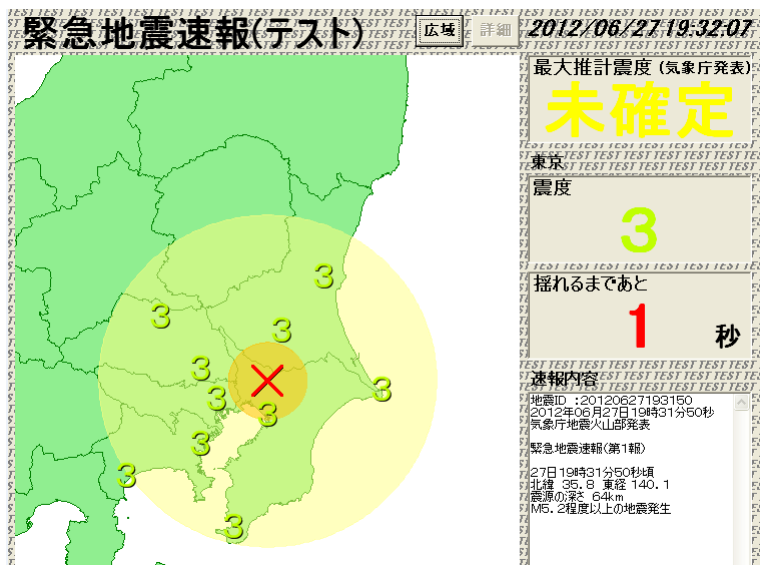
緊急地震速報(テスト)

広域 詳細

2012/06/27 19:32:07

最大推計震度 (気象庁発表)

未確定

東京

震度

3

揺れるまであと

1 秒

速報内容

地震ID :20120627193150
2012年06月27日19時31分50秒
気象庁地震火山部発表

緊急地震速報(第1報)

27日19時31分50秒頃
北緯 35.8 東経 140.1
震源の深さ 64km
M5.2程度以上の地震発生

3
3
3
3
3
3
3
3
3
3

TEST TEST TEST TEST TEST TEST TEST TEST